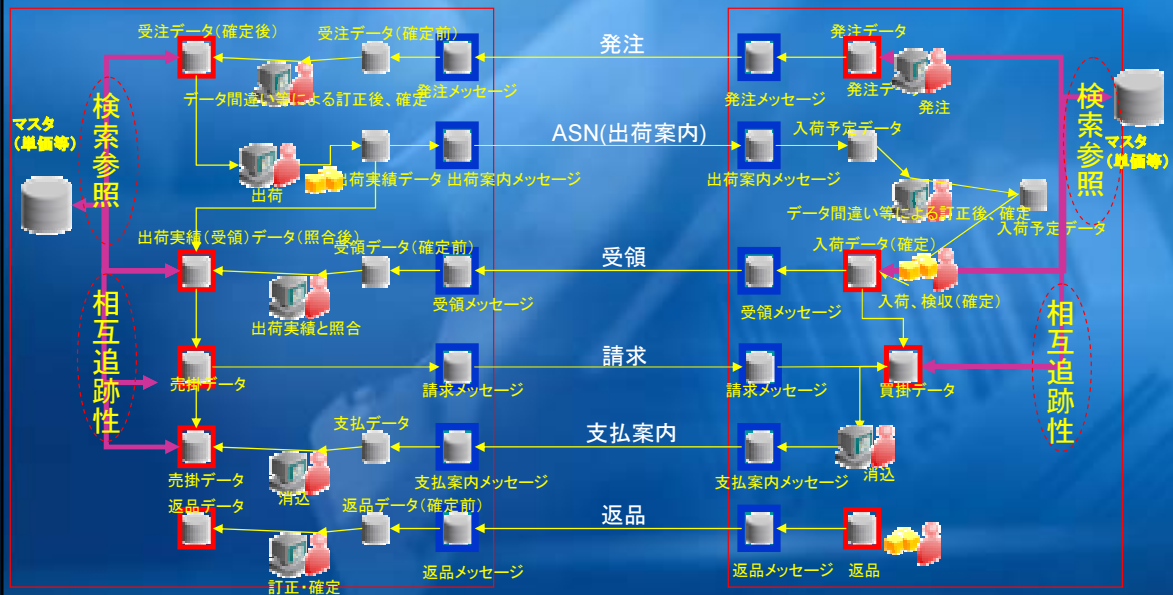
受注データ（確定後）
受注データ（確定前）
データ間違い等による訂正後、確定
発注メッセージ
マスタ（単価等）
検索参照
出荷
出荷実績データ
出荷案内メッセージ
出荷実績（受領）データ（照合後）
受領データ（確定前）
出荷実績と照合
受領メッセージ
相互追跡性
売掛データ
請求メッセージ
支払データ
売掛データ
消込
支払案内メッセージ
返品データ
返品データ（確定前）
訂正・確定
返品メッセージ

発注
ASN(出荷案内)
受領
請求
支払案内
返品

発注データ
発注メッセージ
発注データ
発注
検索参照
マスタ（単価等）
入荷予定データ
出荷案内メッセージ
データ間違い等による訂正後、確定
入荷予定データ
入荷データ（確定）
受領メッセージ
入荷、検収（確定）
相互追跡性
請求メッセージ
買掛データ
消込
支払案内メッセージ
返品メッセージ
返品